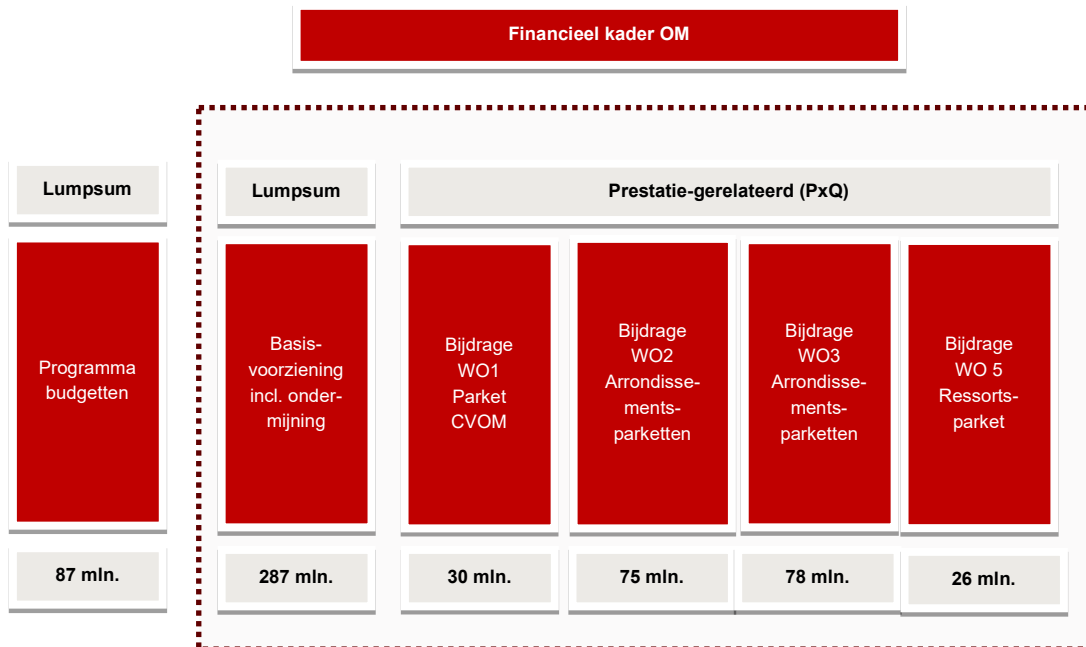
Financieel kader OM

Lumpsum

Programma budgetten

87 mln.

Lumpsum

Basisvoorziening incl. ondermijning

287 mln.

Prestatie-gerelateerd (PxQ)

Bijdrage WO1 Parket CVOM

30 mln.

Bijdrage WO2 Arrondissementsparketten

75 mln.

Bijdrage WO3 Arrondissementsparketten

78 mln.

Bijdrage WO 5 Ressortsparket

26 mln.